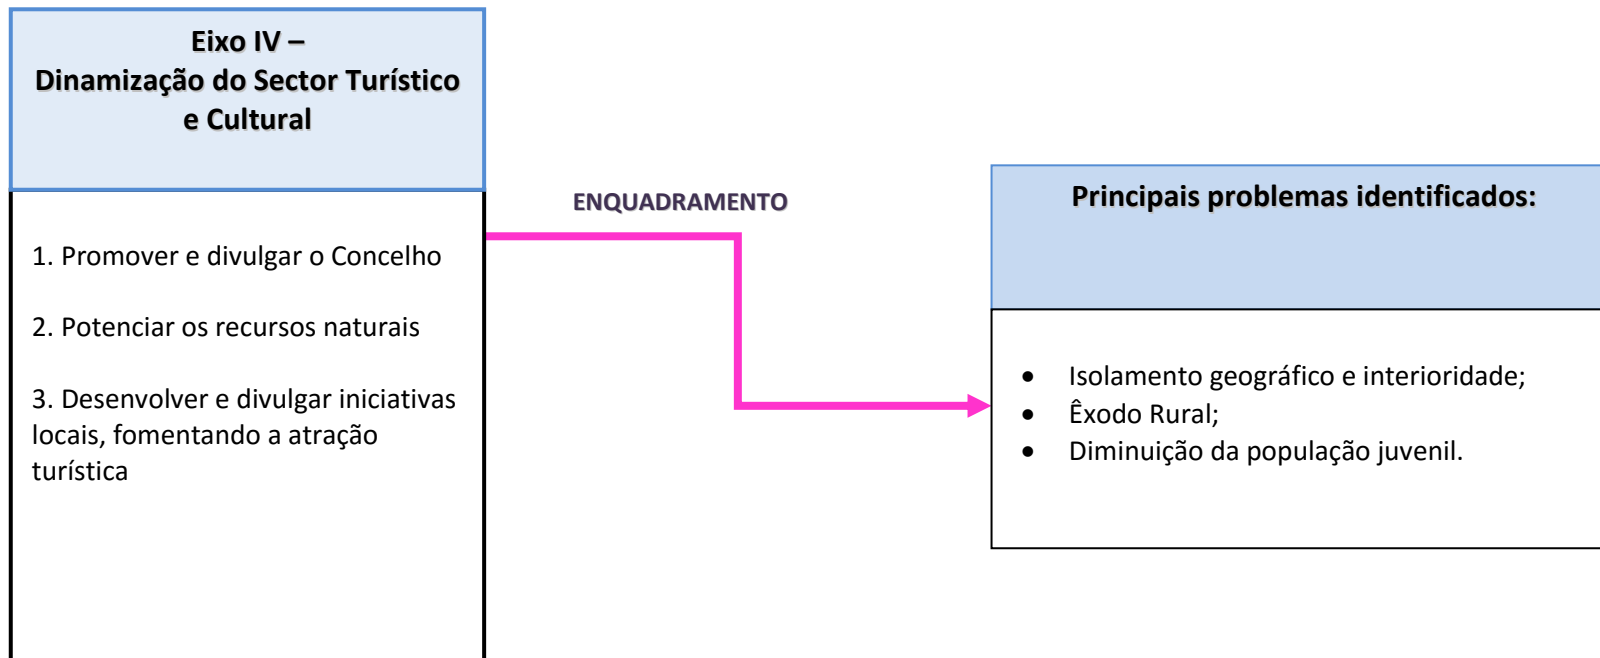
Eixo IV –
Dinamização do Sector Turístico e Cultural

1. Promover e divulgar o Concelho

2. Potenciar os recursos naturais

3. Desenvolver e divulgar iniciativas locais, fomentando a atração turística

ENQUADRAMENTO

Principais problemas identificados:

- Isolamento geográfico e interioridade;
- Êxodo Rural;
- Diminuição da população juvenil.